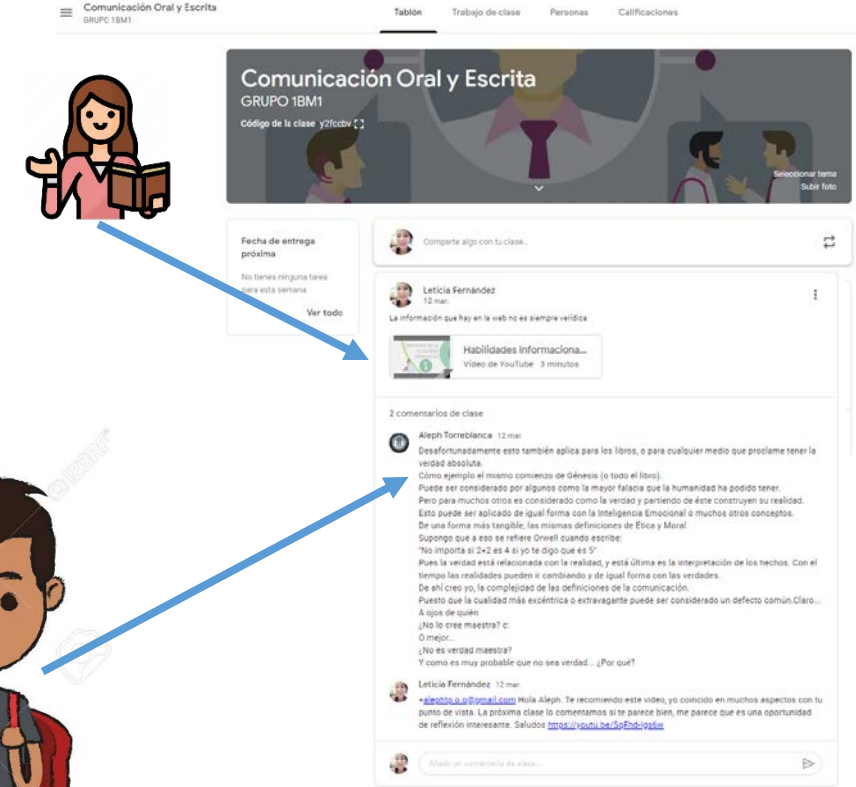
Comunicación Oral y Escrita
GRUPO 1BM1

Tablón Trabajo de clase Personas Calificaciones

Comunicación Oral y Escrita
GRUPO 1BM1
Código de la clase y2fcdbv

Seleccionar tema
Subir foto

Fecha de entrega próxima
No tienes ninguna tarea para esta semana
Ver todo

Comparte algo con tu clase...

Leticia Fernández
12 mar.
La información que hay en la web no es siempre verídica

Habilidades Informaciona...
Vídeo de YouTube 3 minutos

2 comentarios de clase

Aleph Torreblanca 12 mar.
Desafortunadamente esto también aplica para los libros, o para cualquier medio que proclame tener la verdad absoluta.
Cómo ejemplo el mismo comienzo de Génesis (o todo el libro).
Puede ser considerado por algunos como la mayor falacia que la humanidad ha podido tener.
Pero para muchos otros es considerado como la verdad y partiendo de éste construyen su realidad.
Esto puede ser aplicado de igual forma con la Inteligencia Emocional o muchos otros conceptos.
De una forma más tangible, las mismas definiciones de Ética y Moral.
Supongo que a eso se refiere Orwell cuando escribe:
"No importa si 2+2 es 4 si yo te digo que es 5"
Pues la verdad está relacionada con la realidad, y está última es la interpretación de los hechos. Con el tiempo las realidades pueden ir cambiando y de igual forma con las verdades.
De ahí creo yo, la complejidad de las definiciones de la comunicación.
Puesto que la cualidad más excéntrica o extravagante puede ser considerado un defecto común.Claro...
A ojos de quién
¿No lo cree maestra? c:
O mejor...
¿No es verdad maestra?
Y como es muy probable que no sea verdad... ¿Por qué?

Leticia Fernández 12 mar.
+alephto.o.p@gmail.com Hola Aleph. Te recomiendo este video, yo coincido en muchos aspectos con tu punto de vista. La próxima clase lo comentamos si te parece bien, me parece que es una oportunidad de reflexión interesante. Saludos https://youtu.be/SpEhd-Iqs6w

Añadir un comentario de clase...